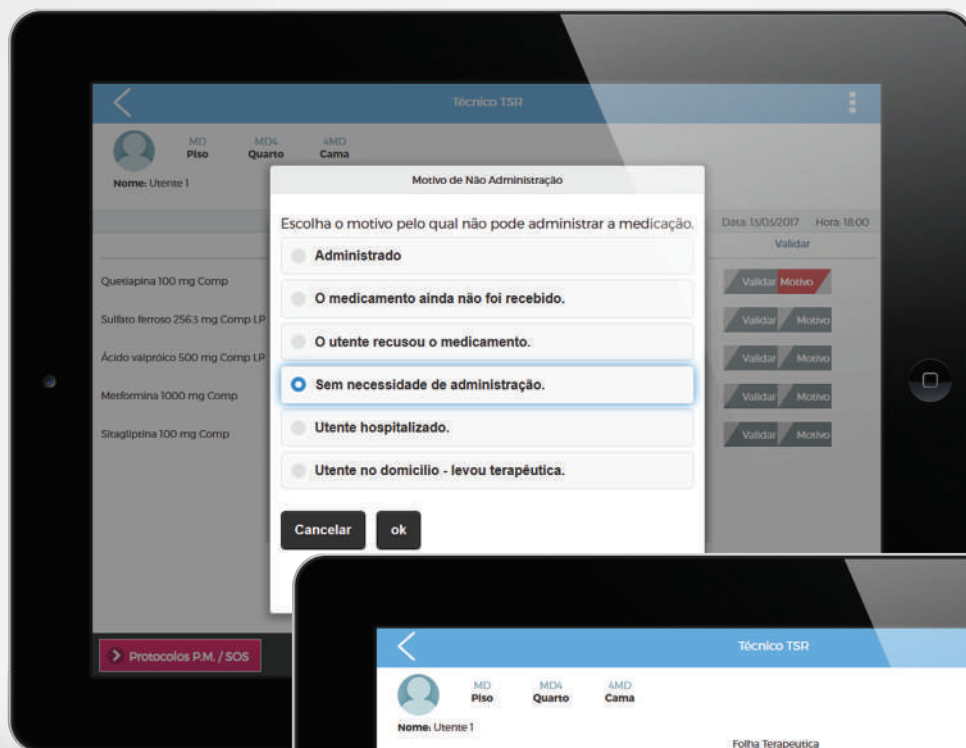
Técnico TSR

MD
Piso

MD4
Quarto

4MD
Cama

Nome: Utente 1

Data: 13/05/2017 Hora: 18:00

Validar

Quetiapina 100 mg Comp

Sulfato ferroso 256.3 mg Comp LP

Ácido valpróico 500 mg Comp LP

Metformina 1000 mg Comp

Sitagliptina 100 mg Comp

Validar Motivo

Validar Motivo

Validar Motivo

Validar Motivo

Validar Motivo

Motivo de Não Administração

Escolha o motivo pelo qual não pode administrar a medicação.

Administrado

O medicamento ainda não foi recebido.

O utente recusou o medicamento.

Sem necessidade de administração.

Utente hospitalizado.

Utente no domicilio - levou terapêutica.

Cancelar

ok

Protocolos P.M. / SOS

Técnico TSR

MD
Piso

MD4
Quarto

4MD
Cama

Nome: Utente 1

Folha Terapeutica